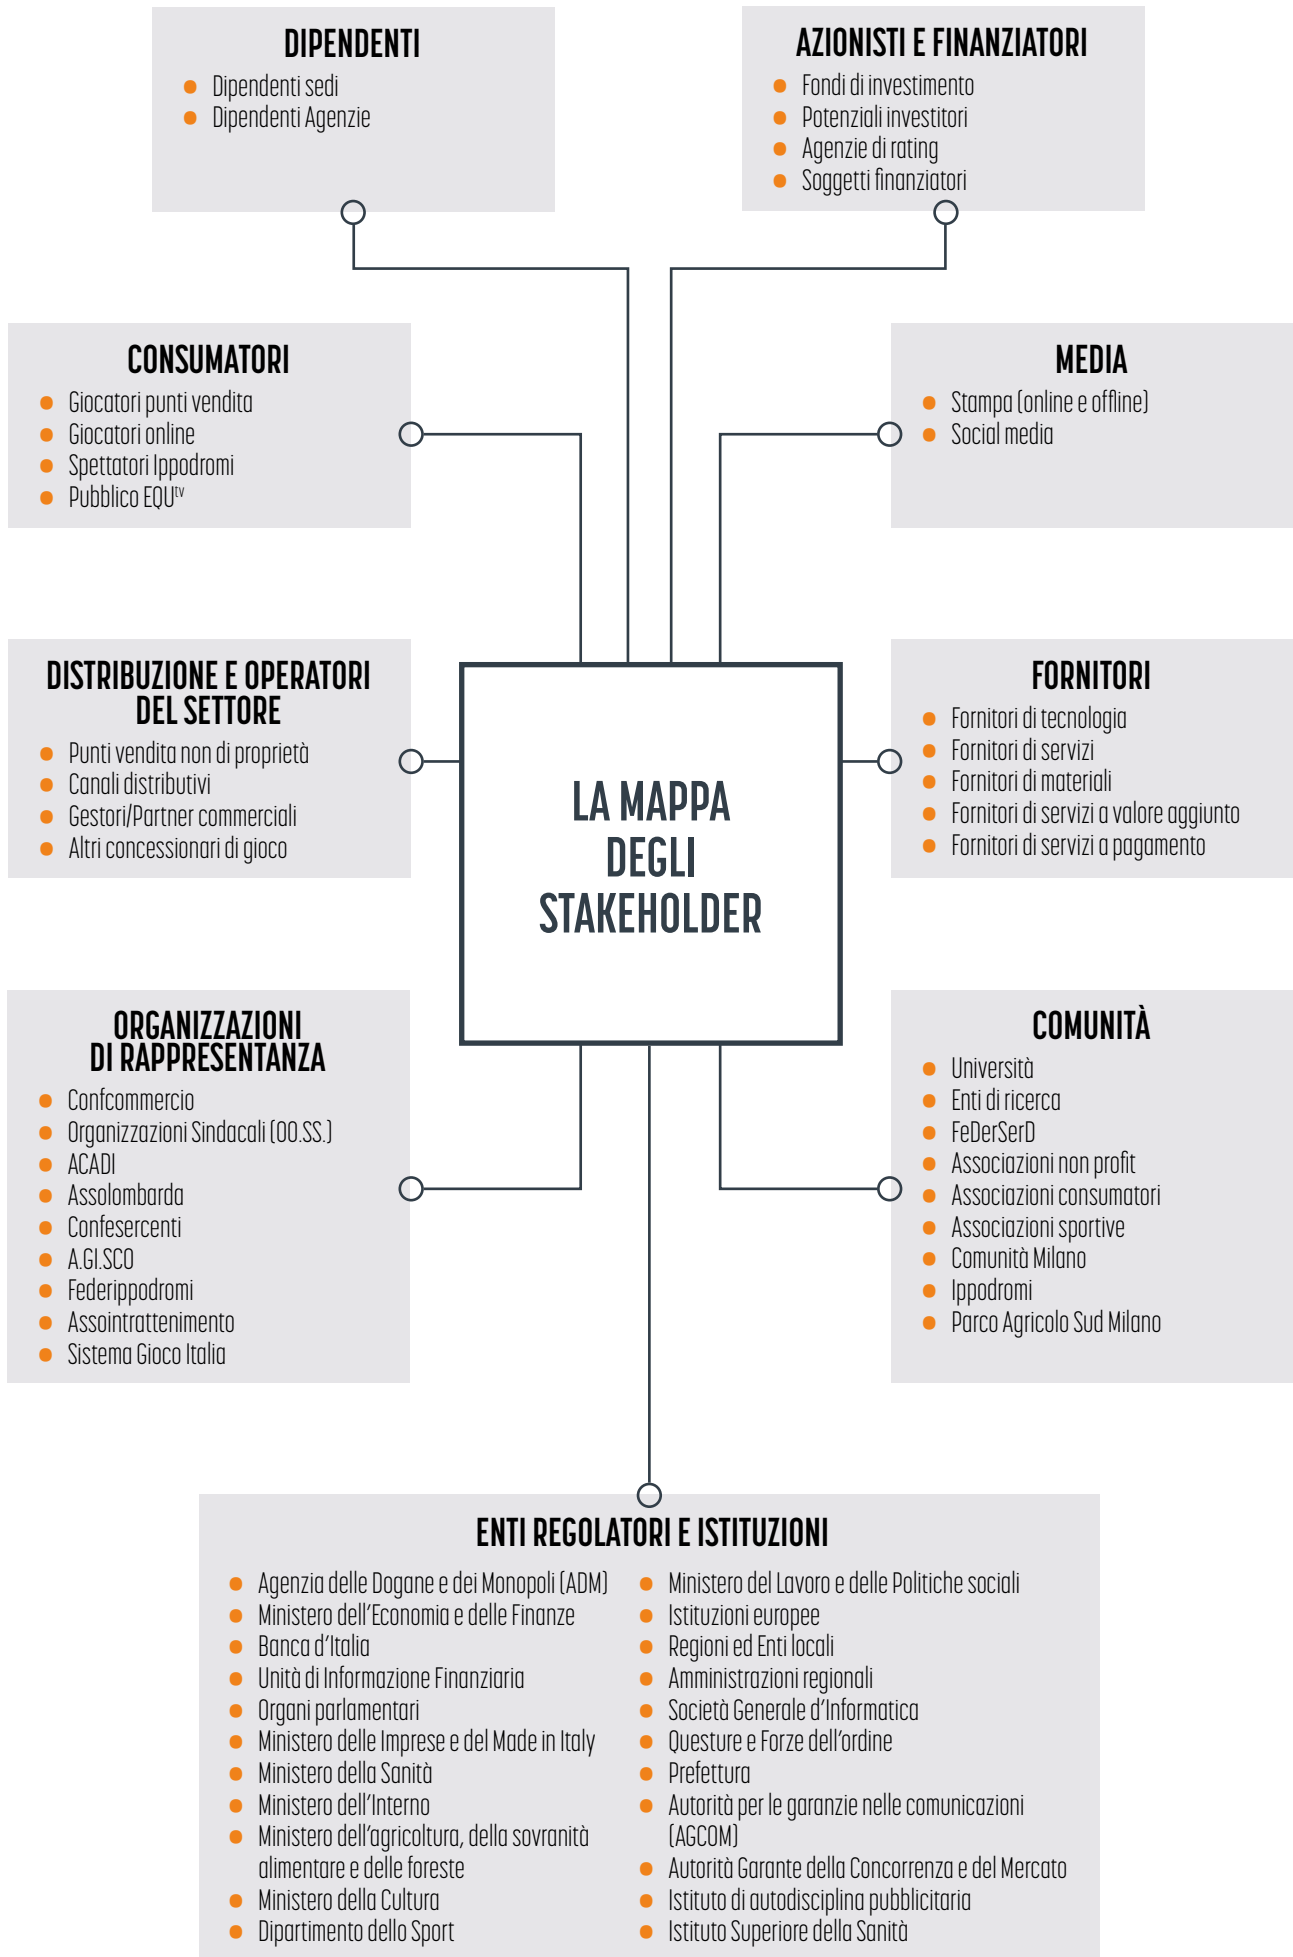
DIPENDENTI
- Dipendenti sedi
- Dipendenti Agenzie

AZIONISTI E FINANZIATORI
- Fondi di investimento
- Potenziali investitori
- Agenzie di rating
- Soggetti finanziatori

CONSUMATORI
- Giocatori punti vendita
- Giocatori online
- Spettatori Ippodromi
- Pubblico EQU$^{TV}$

MEDIA
- Stampa (online e offline)
- Social media

DISTRIBUZIONE E OPERATORI DEL SETTORE
- Punti vendita non di proprietà
- Canali distributivi
- Gestori/Partner commerciali
- Altri concessionari di gioco

LA MAPPA DEGLI STAKEHOLDER

FORNITORI
- Fornitori di tecnologia
- Fornitori di servizi
- Fornitori di materiali
- Fornitori di servizi a valore aggiunto
- Fornitori di servizi a pagamento

ORGANIZZAZIONI DI RAPPRESENTANZA
- Confcommercio
- Organizzazioni Sindacali (OO.SS.)
- ACADI
- Assolombarda
- Confesercenti
- A.GI.SCO
- Federippodromi
- Assointrattenimento
- Sistema Gioco Italia

COMUNITÀ
- Università
- Enti di ricerca
- FeDerSerD
- Associazioni non profit
- Associazioni consumatori
- Associazioni sportive
- Comunità Milano
- Ippodromi
- Parco Agricolo Sud Milano

ENTI REGOLATORI E ISTITUZIONI
- Agenzia delle Dogane e dei Monopoli (ADM)
- Ministero dell'Economia e delle Finanze
- Banca d'Italia
- Unità di Informazione Finanziaria
- Organi parlamentari
- Ministero delle Imprese e del Made in Italy
- Ministero della Sanità
- Ministero dell'Interno
- Ministero dell'agricoltura, della sovranità alimentare e delle foreste
- Ministero della Cultura
- Dipartimento dello Sport
- Ministero del Lavoro e delle Politiche sociali
- Istituzioni europee
- Regioni ed Enti locali
- Amministrazioni regionali
- Società Generale d'Informatica
- Questure e Forze dell'ordine
- Prefettura
- Autorità per le garanzie nelle comunicazioni (AGCOM)
- Autorità Garante della Concorrenza e del Mercato
- Istituto di autodisciplina pubblicitaria
- Istituto Superiore della Sanità